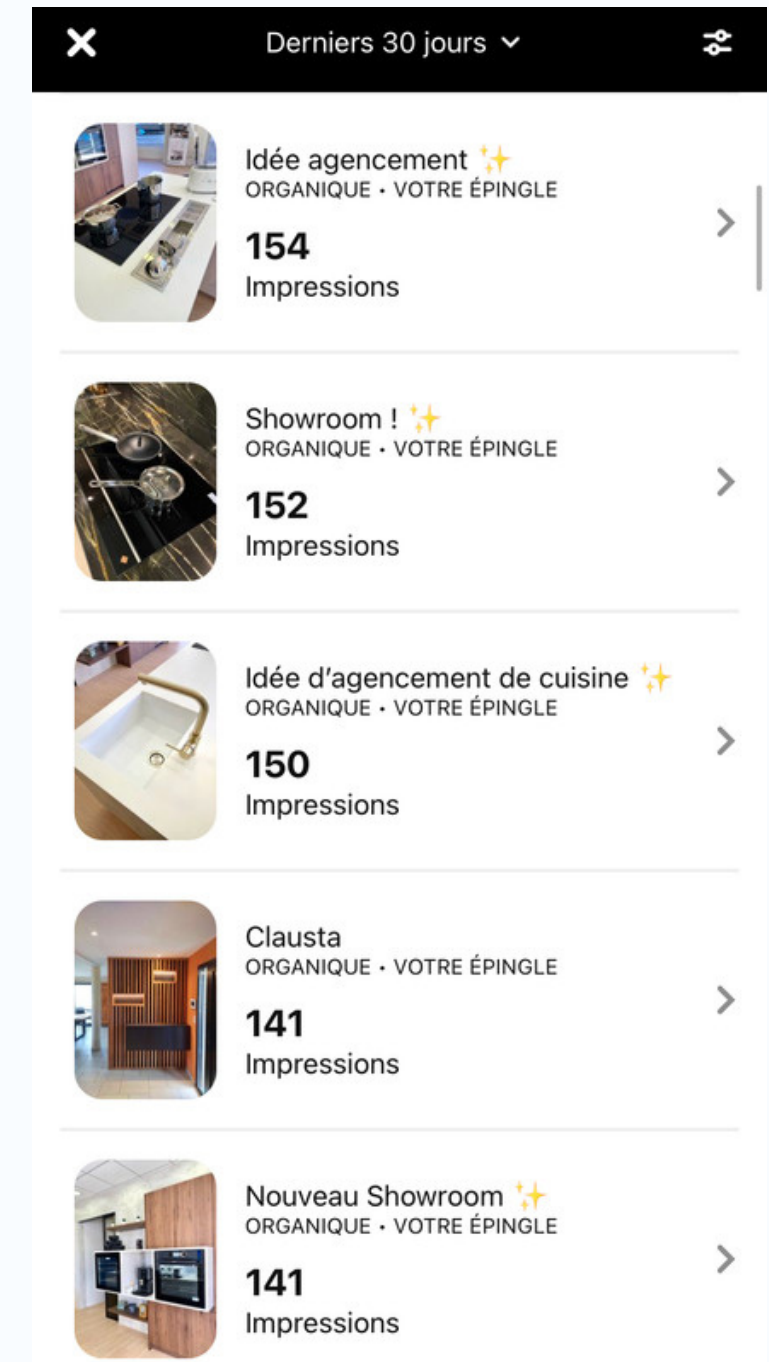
Derniers 30 jours

Idée agencement ✨
ORGANIQUE • VOTRE ÉPINGLE
154
Impressions

Showroom ! ✨
ORGANIQUE • VOTRE ÉPINGLE
152
Impressions

Idée d'agencement de cuisine ✨
ORGANIQUE • VOTRE ÉPINGLE
150
Impressions

Clausta
ORGANIQUE • VOTRE ÉPINGLE
141
Impressions

Nouveau Showroom ✨
ORGANIQUE • VOTRE ÉPINGLE
141
Impressions